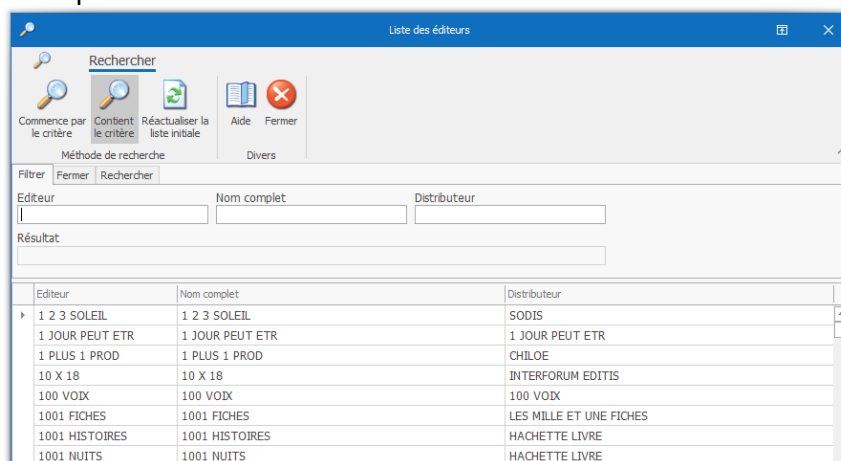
Liste des éditeurs

Rechercher

Commence par le critère
Contient le critère
Réactualiser la liste initiale
Aide
Fermer

Méthode de recherche
Divers

Filtrer
Fermer
Rechercher

Editeur
Nom complet
Distributeur

Résultat

| Editeur | Nom complet | Distributeur |
|---|---|---|
| 1 2 3 SOLEIL | 1 2 3 SOLEIL | SODIS |
| 1 JOUR PEUT ETR | 1 JOUR PEUT ETR | 1 JOUR PEUT ETR |
| 1 PLUS 1 PROD | 1 PLUS 1 PROD | CHILOE |
| 10 X 18 | 10 X 18 | INTERFORUM EDITIS |
| 100 VOIX | 100 VOIX | 100 VOIX |
| 1001 FICHES | 1001 FICHES | LES MILLE ET UNE FICHES |
| 1001 HISTOIRES | 1001 HISTOIRES | HACHETTE LIVRE |
| 1001 NUITS | 1001 NUITS | HACHETTE LIVRE |